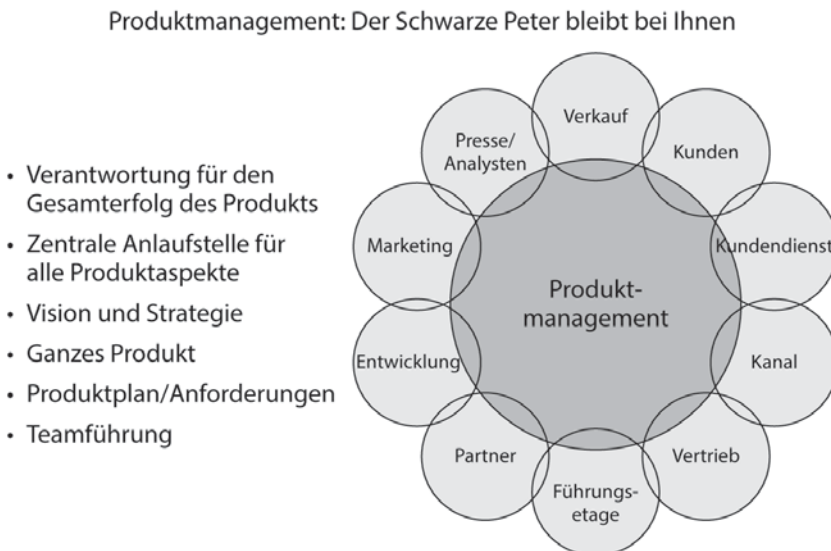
Produktmanagement: Der Schwarze Peter bleibt bei Ihnen

- Verantwortung für den Gesamterfolg des Produkts
- Zentrale Anlaufstelle für alle Produktaspekte
- Vision und Strategie
- Ganzes Produkt
- Produktplan/Anforderungen
- Teamführung

Verkauf
Presse/ Analysten
Kunden
Marketing
Kundendienst
Produkt-management
Entwicklung
Kanal
Partner
Vertrieb
Führungs-etage